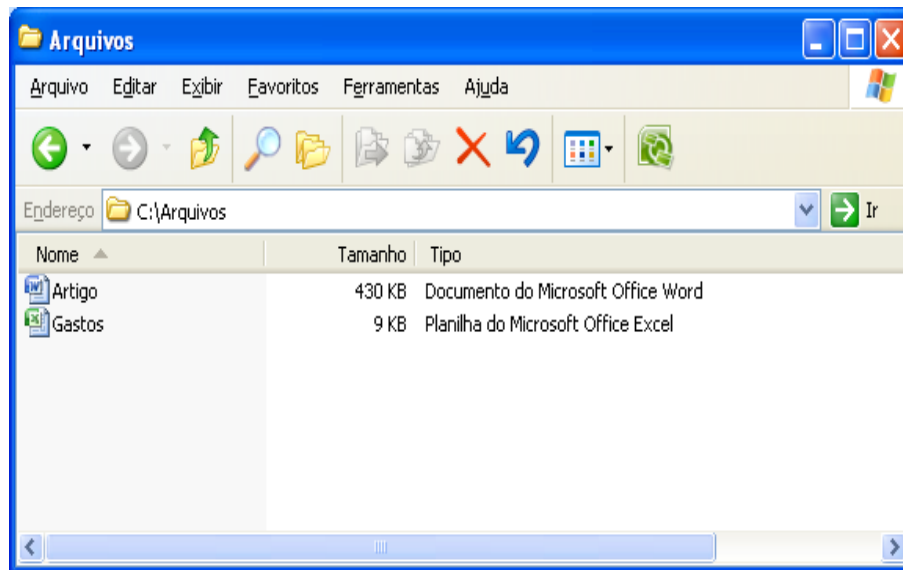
Arquivos

Arquivo Editar Exibir Favoritos Ferramentas Ajuda

Endereço C:\Arquivos

Ir

| Nome | Tamanho | Tipo |
|---|---|---|
| Artigo | 430 KB | Documento do Microsoft Office Word |
| Gastos | 9 KB | Planilha do Microsoft Office Excel |